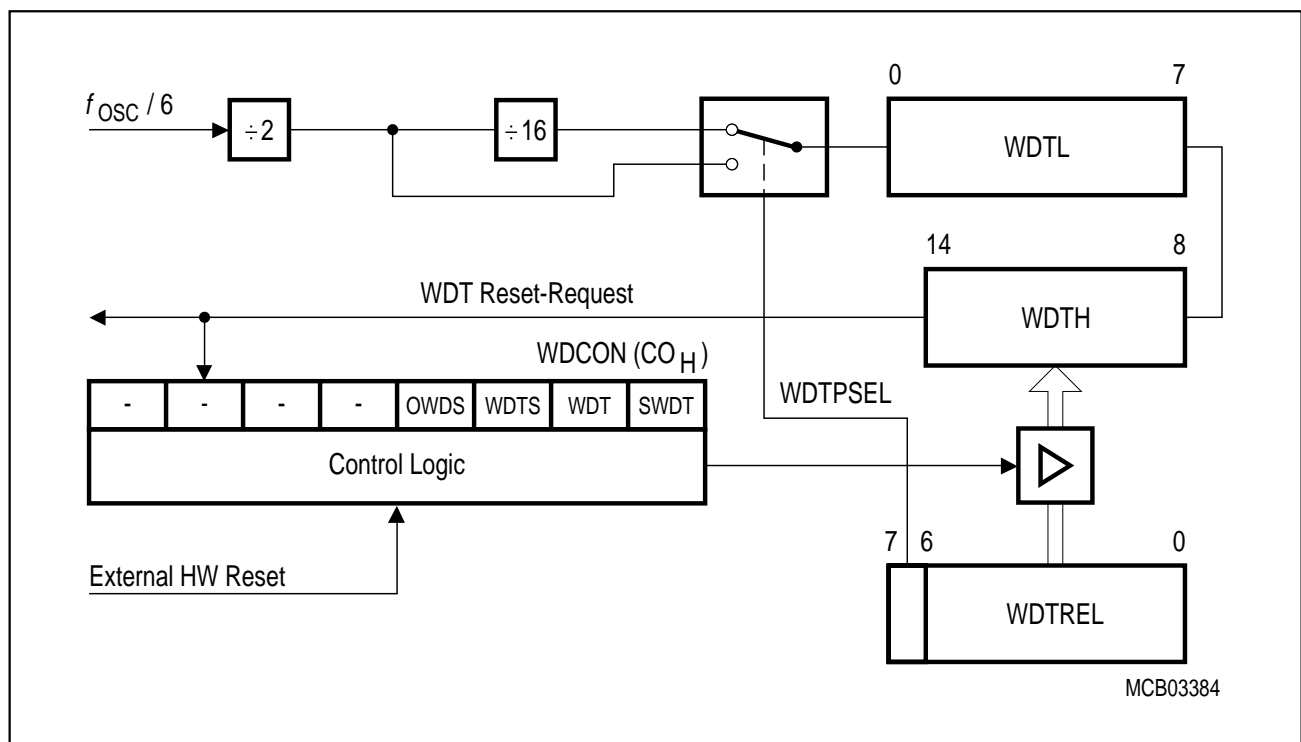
$f_{OSC}$ / 6

÷2

÷16

0

7

WDTL

14

8

WDT Reset-Request

WDTH

WDCON ($CO_H$)

| - | - | - | - | OWDS | WDTS | WDT | SWDT |
|---|---|---|---|---|---|---|---|

WDTPSEL

Control Logic

7

6

0

External HW Reset

WDTREL

MCB03384